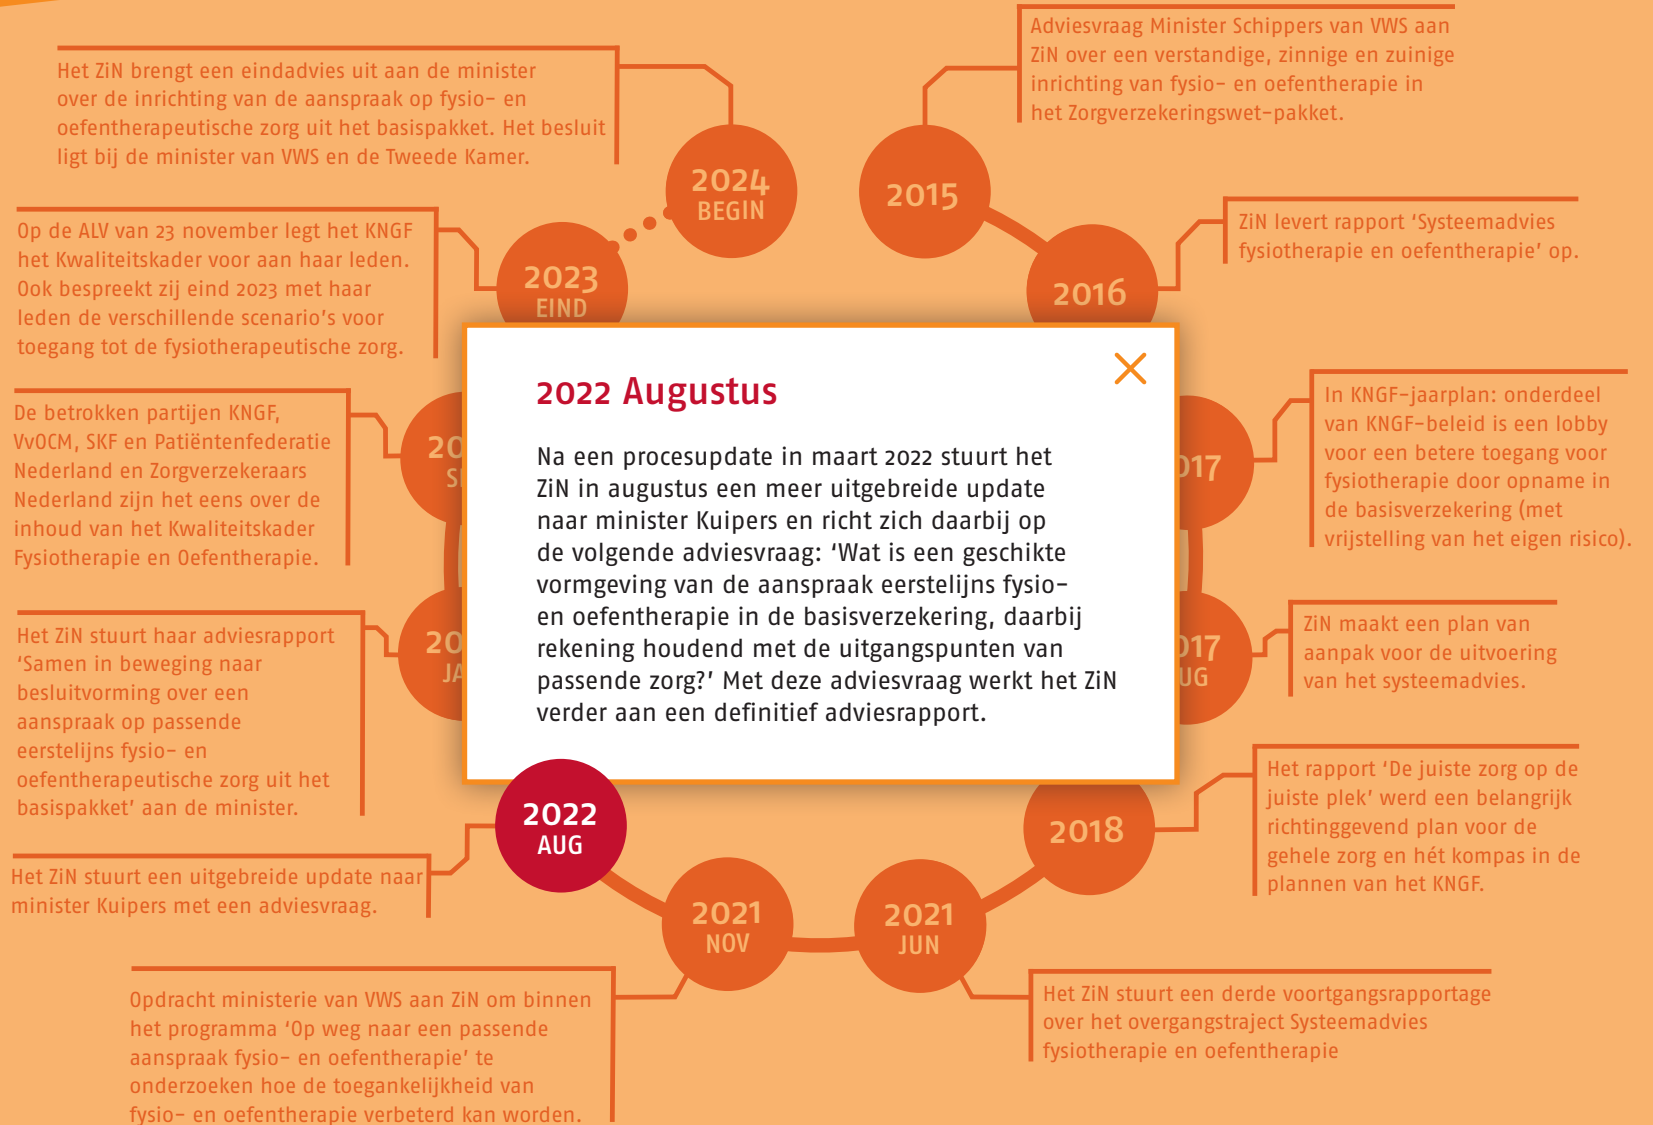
Het ZiN brengt een eindadvies uit aan de minister over de inrichting van de aanspraak op fysio- en oefentherapeutische zorg uit het basispakket. Het besluit ligt bij de minister van VWS en de Tweede Kamer.

Adviesvraag Minister Schippers van VWS aan ZiN over een verstandige, zinnige en zuinige inrichting van fysio- en oefentherapie in het Zorgverzekeringswet-pakket.

2024 BEGIN

2015

Op de ALV van 23 november legt het KNGF het Kwaliteitskader voor aan haar leden. Ook bespreekt zij eind 2023 met haar leden de verschillende scenario's voor toegang tot de fysiotherapeutische zorg.

2023 EIND

ZiN levert rapport 'Systeemadvies fysiotherapie en oefentherapie' op.

2016

De betrokken partijen KNGF, VvOCM, SKF en Patiëntenfederatie Nederland en Zorgverzekeraars Nederland zijn het eens over de inhoud van het Kwaliteitskader Fysiotherapie en Oefentherapie.

20 S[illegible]

In KNGF-jaarplan: onderdeel van KNGF-beleid is een lobby voor een betere toegang voor fysiotherapie door opname in de basisverzekering (met vrijstelling van het eigen risico).

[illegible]17

2022 Augustus

Na een procesupdate in maart 2022 stuurt het ZiN in augustus een meer uitgebreide update naar minister Kuipers en richt zich daarbij op de volgende adviesvraag: 'Wat is een geschikte vormgeving van de aanspraak eerstelijns fysio- en oefentherapie in de basisverzekering, daarbij rekening houdend met de uitgangspunten van passende zorg?' Met deze adviesvraag werkt het ZiN verder aan een definitief adviesrapport.

Het ZiN stuurt haar adviesrapport 'Samen in beweging naar besluitvorming over een aanspraak op passende eerstelijns fysio- en oefentherapeutische zorg uit het basispakket' aan de minister.

20 JA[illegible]

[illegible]17 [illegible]UG

ZiN maakt een plan van aanpak voor de uitvoering van het systeemadvies.

Het rapport 'De juiste zorg op de juiste plek' werd een belangrijk richtinggevend plan voor de gehele zorg en hét kompas in de plannen van het KNGF.

2022 AUG

2018

Het ZiN stuurt een uitgebreide update naar minister Kuipers met een adviesvraag.

2021 NOV

2021 JUN

Opdracht ministerie van VWS aan ZiN om binnen het programma 'Op weg naar een passende aanspraak fysio- en oefentherapie' te onderzoeken hoe de toegankelijkheid van fysio- en oefentherapie verbeterd kan worden.

Het ZiN stuurt een derde voortgangsrapportage over het overgangstraject Systeemadvies fysiotherapie en oefentherapie